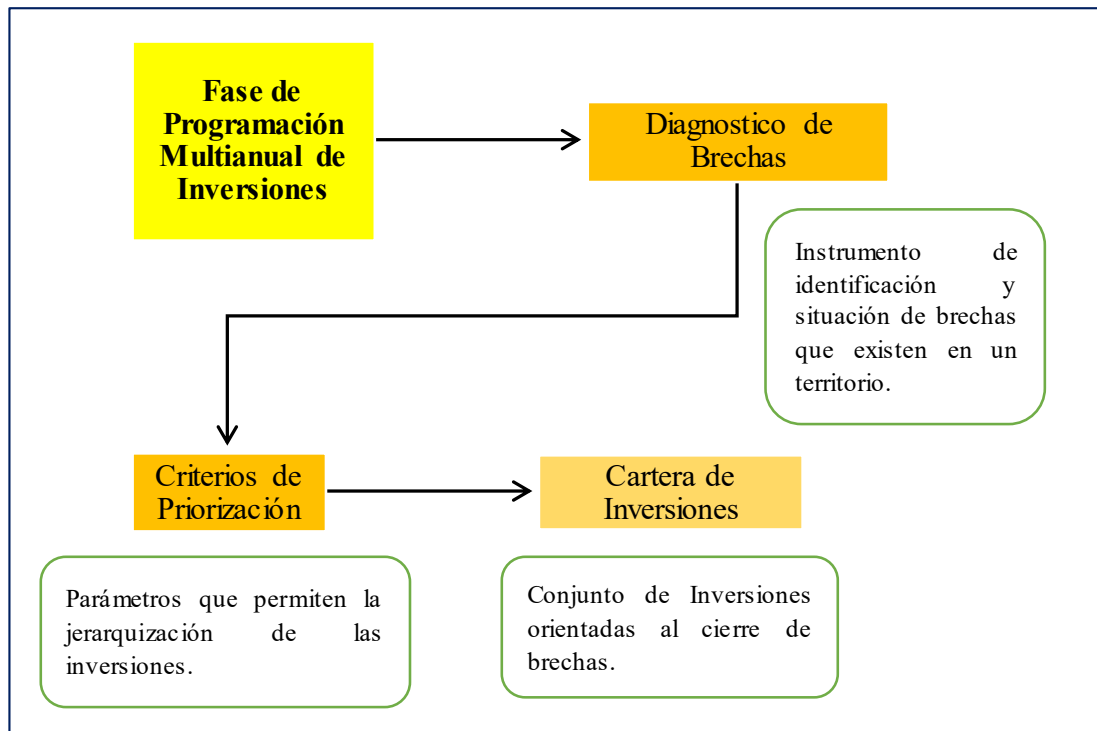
Fase de Programación Multianual de Inversiones

Diagnostico de Brechas

Instrumento de identificación y situación de brechas que existen en un territorio.

Criterios de Priorización

Cartera de Inversiones

Parámetros que permiten la jerarquización de las inversiones.

Conjunto de Inversiones orientadas al cierre de brechas.